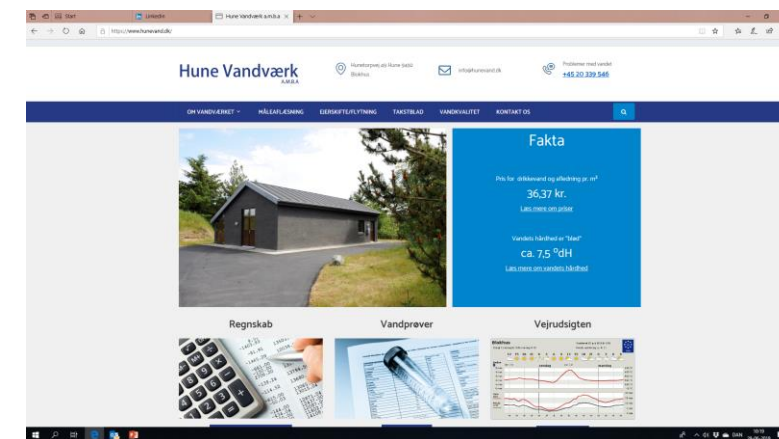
Start | LinkedIn | Hune Vandværk a.m.b.a

https://www.hunevand.dk/

Hune Vandværk A.M.B.A

Huneforpset ejs Hune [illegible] Blokhus

info@hunevand.dk

Problemer med vandet +45 20 339 546

OM VANDVÆRKET | MÅLEAFLÆSNING | EJERSKIFTE/FLYTNING | TAKSTBLAD | VANDKVALITET | KONTAKT OS

Fakta

Pris for drikkevand og afledning pr. m³

36,37 kr.

Læs mere om priser

Vandets hårdhed er "blød"

ca. 7,5 °dH

Læs mere om vandets hårdhed

Regnskab

Vandprøver

Vejrudsigten

Blokhus

DAN